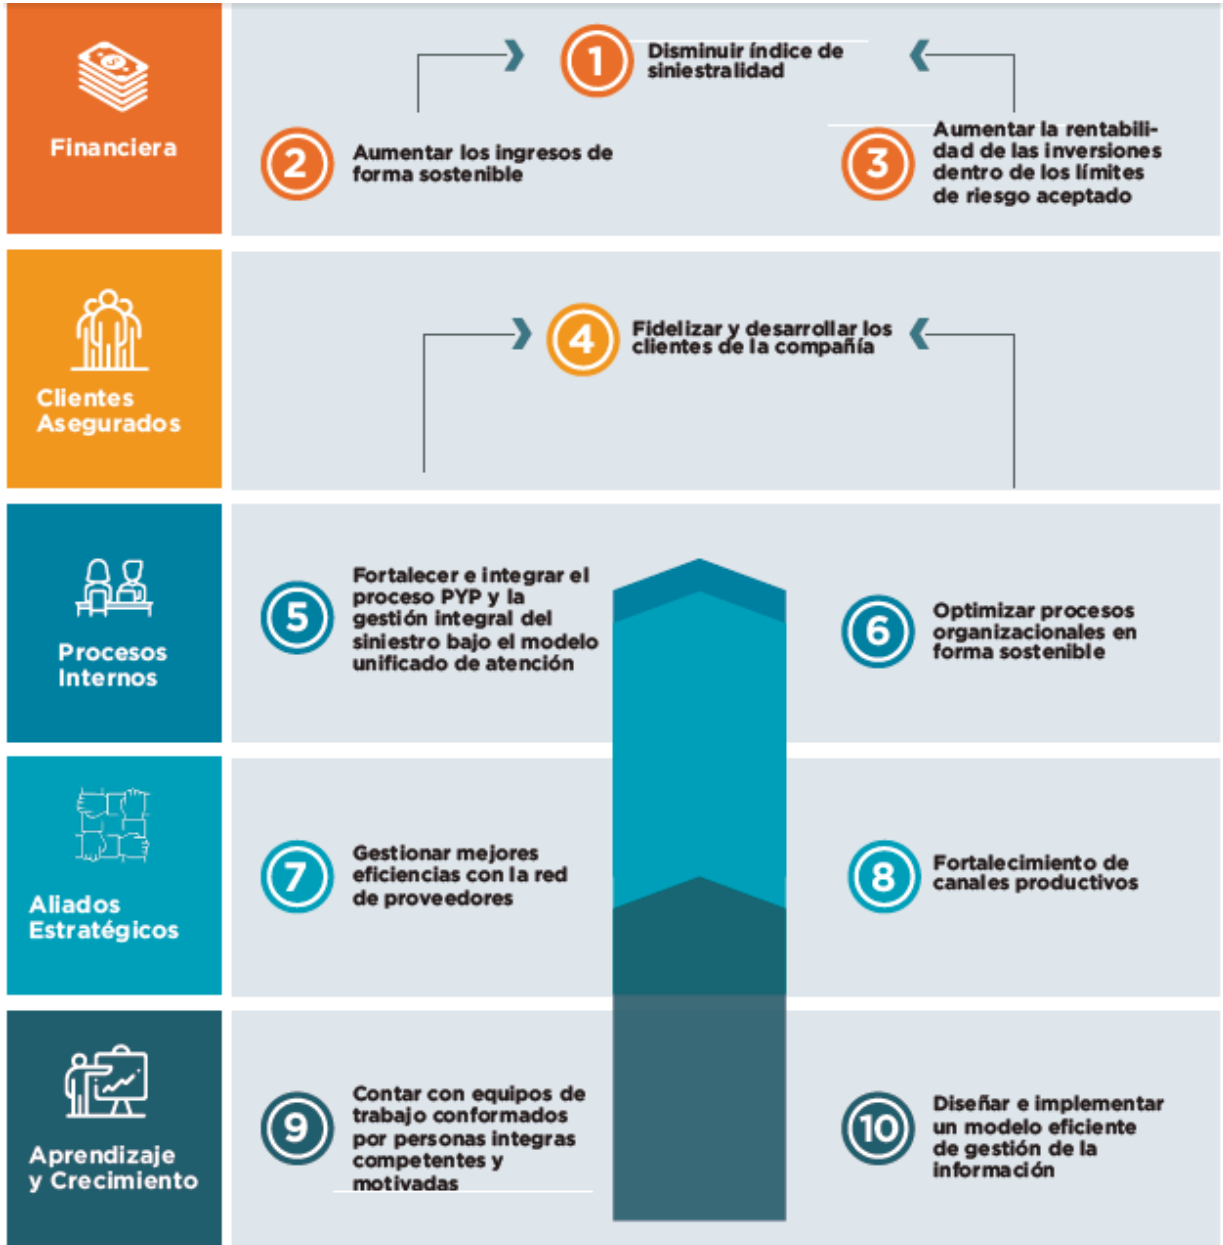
Financiera

1 Disminuir índice de siniestralidad

2 Aumentar los ingresos de forma sostenible

3 Aumentar la rentabilidad de las inversiones dentro de los límites de riesgo aceptado

Clientes Asegurados

4 Fidelizar y desarrollar los clientes de la compañía

Procesos Internos

5 Fortalecer e integrar el proceso PYP y la gestión integral del siniestro bajo el modelo unificado de atención

6 Optimizar procesos organizacionales en forma sostenible

Aliados Estratégicos

7 Gestionar mejores eficiencias con la red de proveedores

8 Fortalecimiento de canales productivos

Aprendizaje y Crecimiento

9 Contar con equipos de trabajo conformados por personas integras competentes y motivadas

10 Diseñar e implementar un modelo eficiente de gestión de la información